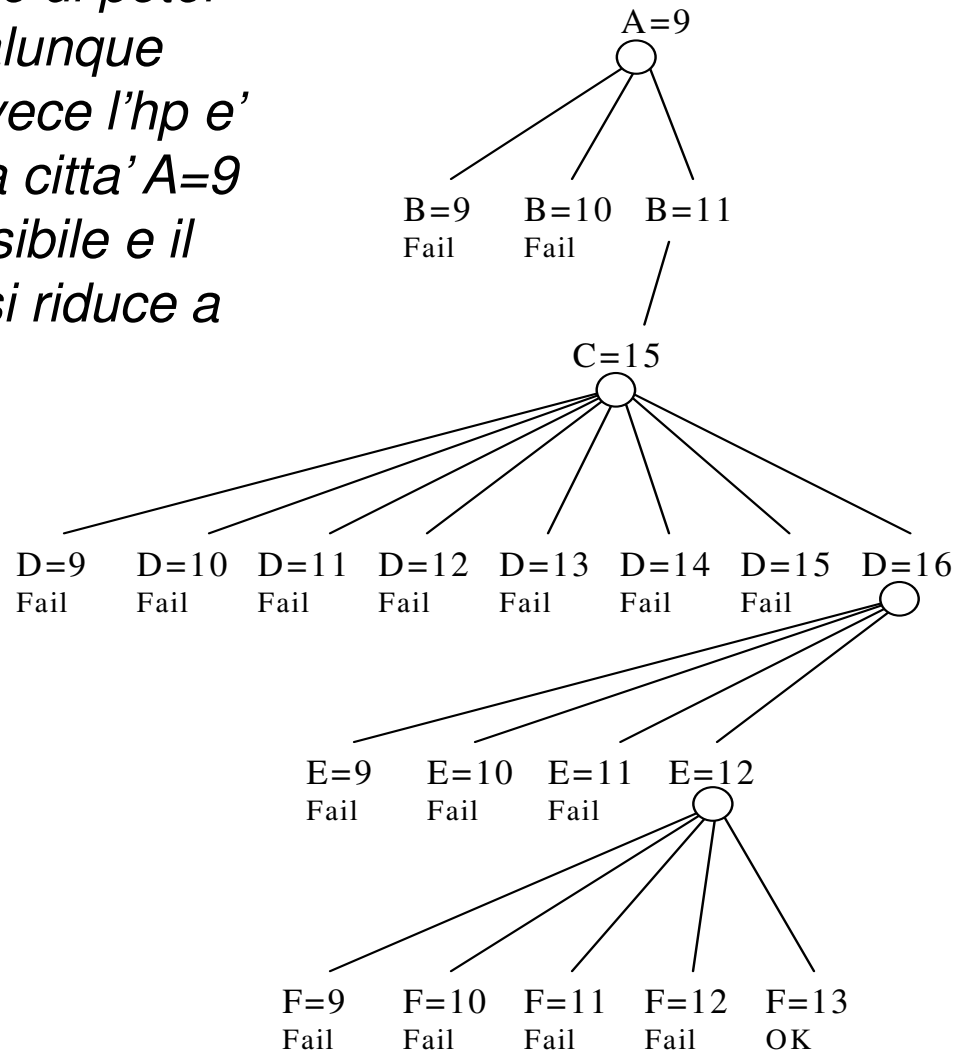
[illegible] di poter
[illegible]lunque
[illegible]vece l'hp e'
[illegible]a citta' A=9
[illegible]sibile e il
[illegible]si riduce a

A=9

B=9
Fail

B=10
Fail

B=11

C=15

D=9
Fail

D=10
Fail

D=11
Fail

D=12
Fail

D=13
Fail

D=14
Fail

D=15
Fail

D=16

E=9
Fail

E=10
Fail

E=11
Fail

E=12

F=9
Fail

F=10
Fail

F=11
Fail

F=12
Fail

F=13
OK